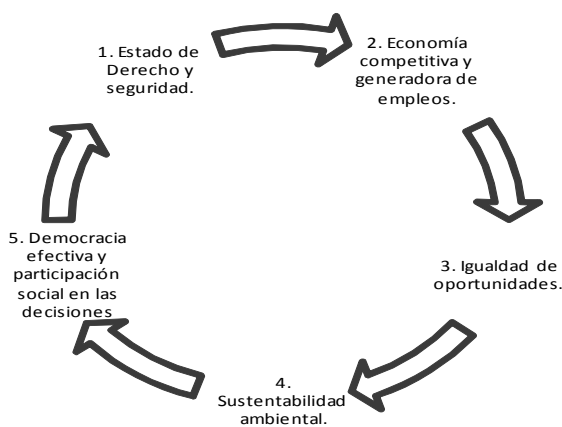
1. Estado de Derecho y seguridad.

2. Economía competitiva y generadora de empleos.

3. Igualdad de oportunidades.

4. Sustentabilidad ambiental.

5. Democracia efectiva y participación social en las decisiones